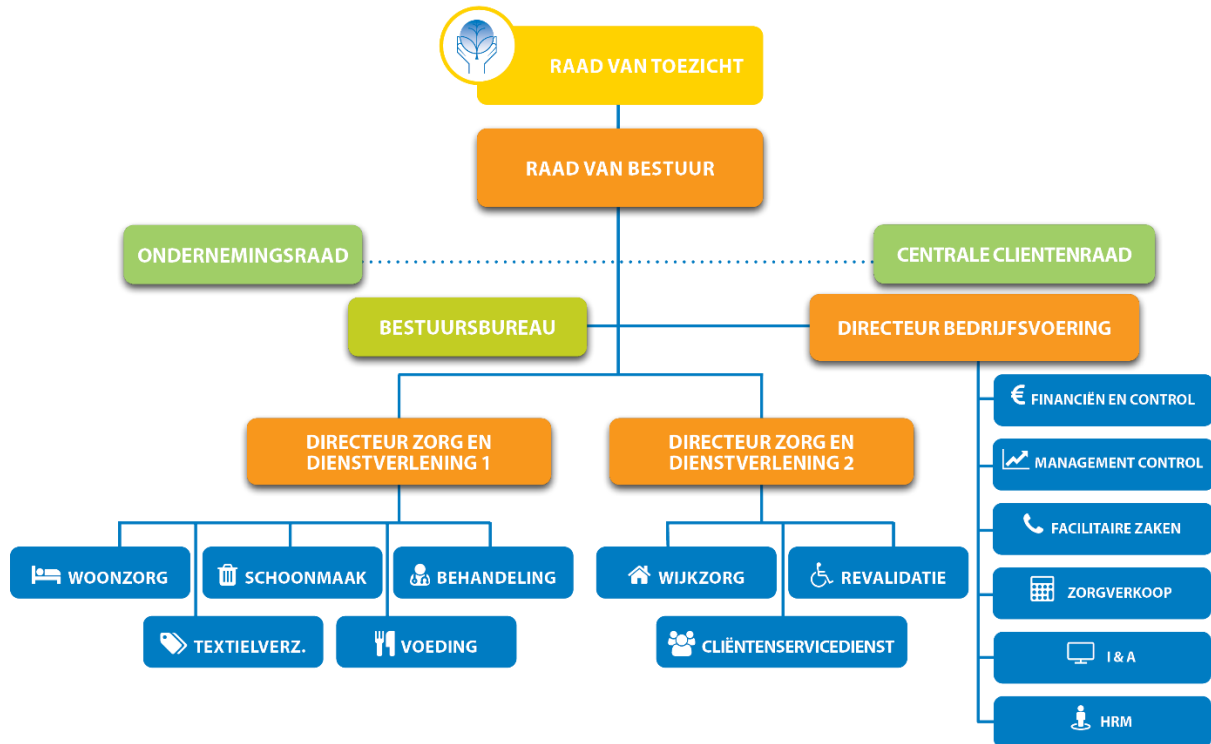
RAAD VAN TOEZICHT

RAAD VAN BESTUUR

ONDERNEMINGSRAAD

CENTRALE CLIENTENRAAD

BESTUURSBUREAU

DIRECTEUR BEDRIJFSVOERING

€ FINANCIËN EN CONTROL

MANAGEMENT CONTROL

FACILITAIRE ZAKEN

ZORGVERKOOP

I & A

HRM

DIRECTEUR ZORG EN DIENSTVERLENING 1

DIRECTEUR ZORG EN DIENSTVERLENING 2

WOONZORG

SCHOONMAAK

BEHANDELING

TEXTIELVERZ.

VOEDING

WIJKZORG

REVALIDATIE

CLIËNTENSERVICEDIENST